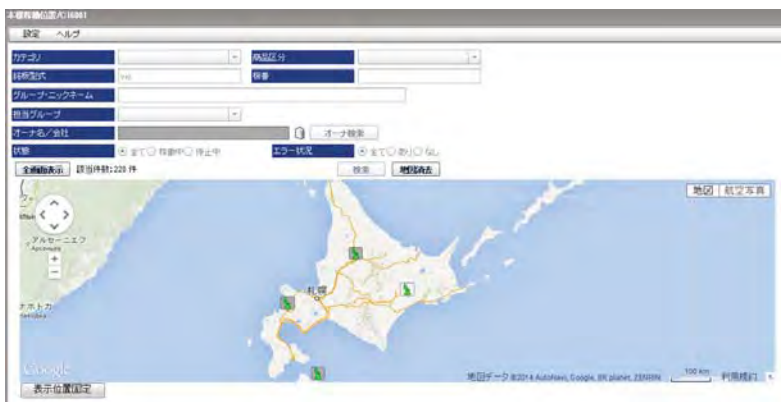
本機稼働位置/C16001

設定 ヘルプ

カテゴリ
商品区分
仕様型式
号機
グループ・ニックネーム
担当グループ
オーナ名／会社
オーナ検索
状態
全て 稼動中 停止中
エラー状況
全て あり なし
全画面表示
該当件数:220 件
検索
地図消去

地図
航空写真
アルセーニエフ
Arsenyev
ナホトカ
Nakhodka
札幌
Google
地図データ ©2014 AutoNavi, Google, SK planet, ZENRIN
100 km
利用規約
表示位置固定